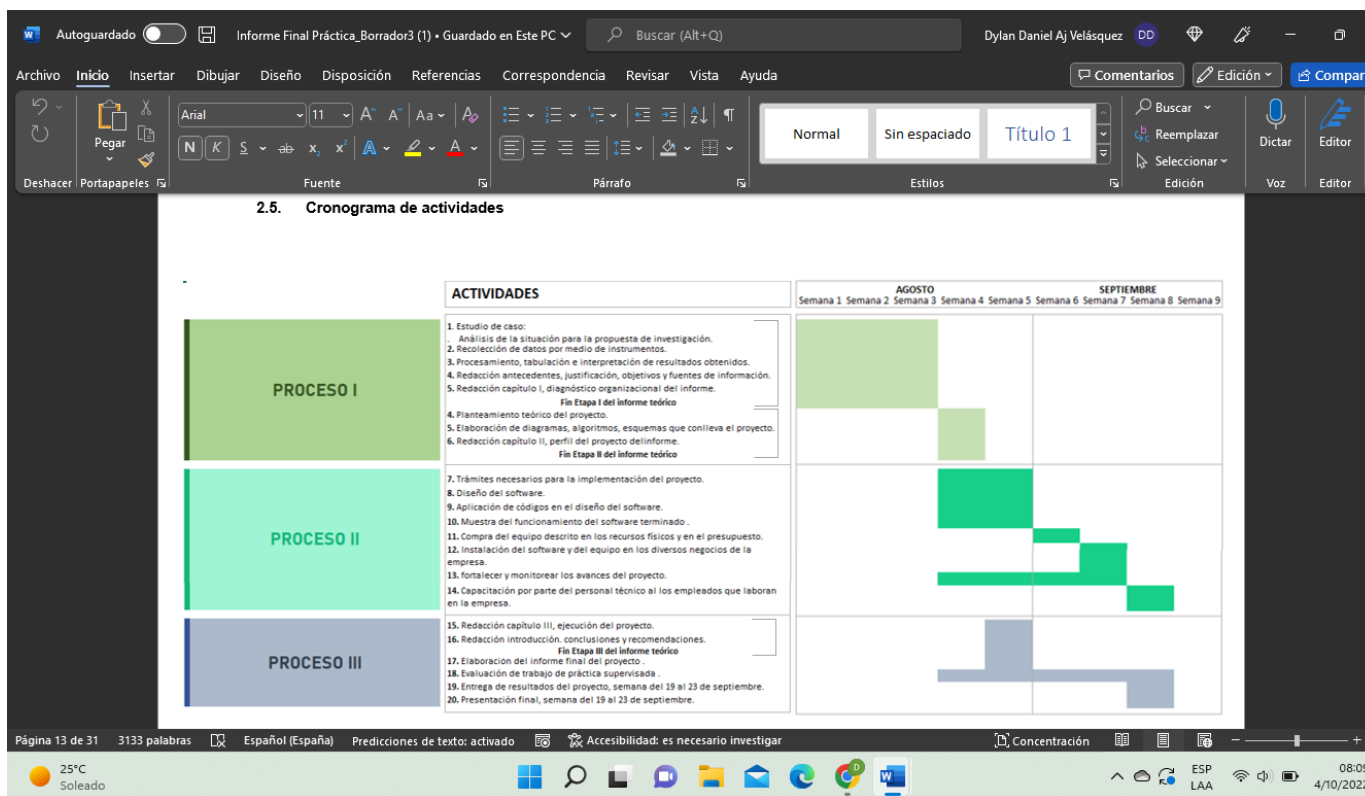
Autoguardado Informe Final Práctica_Borrador3 (1) • Guardado en Este PC Buscar (Alt+Q) Dylan Daniel Aj Velásquez DD

Archivo Inicio Insertar Dibujar Diseño Disposición Referencias Correspondencia Revisar Vista Ayuda Comentarios Edición Compar

Deshacer Pegar Portapapeles Arial 11 N K S Fuente Párrafo Normal Sin espaciado Título 1 Estilos Buscar Reemplazar Seleccionar Edición Dictar Voz Editor Editor

2.5. Cronograma de actividades

| ACTIVIDADES | AGOSTO | SEPTIEMBRE |
|---|---|---|
| | Semana 1 Semana 2 Semana 3 Semana 4 Semana 5 | Semana 6 Semana 7 Semana 8 Semana 9 |

PROCESO I

1. Estudio de caso:
Análisis de la situación para la propuesta de investigación.
2. Recolección de datos por medio de instrumentos.
3. Procesamiento, tabulación e interpretación de resultados obtenidos.
4. Redacción antecedentes, justificación, objetivos y fuentes de información.
5. Redacción capítulo I, diagnóstico organizacional del informe.
Fin Etapa I del informe teórico
4. Planteamiento teórico del proyecto.
5. Elaboración de diagramas, algoritmos, esquemas que conlleva el proyecto.
6. Redacción capítulo II, perfil del proyecto delinforme.
Fin Etapa II del informe teórico

PROCESO II

7. Trámites necesarios para la implementación del proyecto.
8. Diseño del software.
9. Aplicación de códigos en el diseño del software.
10. Muestra del funcionamiento del software terminado .
11. Compra del equipo descrito en los recursos físicos y en el presupuesto.
12. Instalación del software y del equipo en los diversos negocios de la empresa.
13. fortalecer y monitorear los avances del proyecto.
14. Capacitación por parte del personal técnico al los empleados que laboran en la empresa.

PROCESO III

15. Redacción capítulo III, ejecución del proyecto.
16. Redacción introducción. conclusiones y recomendaciones.
Fin Etapa III del informe teórico
17. Elaboración del informe final del proyecto .
18. Evaluación de trabajo de práctica supervisada .
19. Entrega de resultados del proyecto, semana del 19 al 23 de septiembre.
20. Presentación final, semana del 19 al 23 de septiembre.

Página 13 de 31 3133 palabras Español (España) Predicciones de texto: activado Accesibilidad: es necesario investigar Concentración

25°C Soleado ESP LAA 08:0 4/10/202